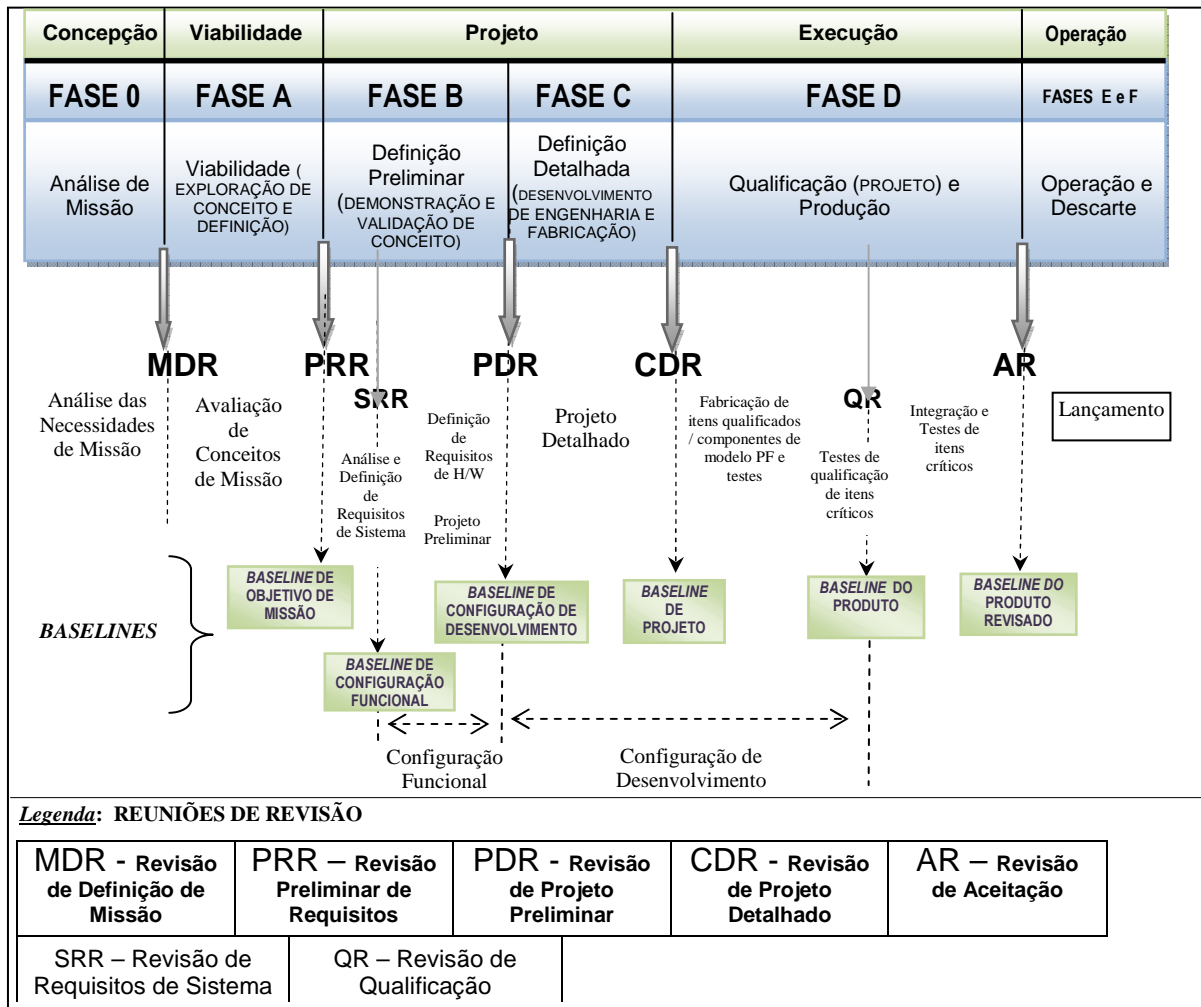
| Concepção | Viabilidade | Projeto | | Execução | Operação |
|---|---|---|---|---|---|
| FASE 0 | FASE A | FASE B | FASE C | FASE D | FASES E e F |
| Análise de Missão | Viabilidade (EXPLORAÇÃO DE CONCEITO E DEFINIÇÃO) | Definição Preliminar (DEMONSTRAÇÃO E VALIDAÇÃO DE CONCEITO) | Definição Detalhada (DESENVOLVIMENTO DE ENGENHARIA E FABRICAÇÃO) | Qualificação (PROJETO) e Produção | Operação e Descarte |

MDR
Análise das Necessidades de Missão

PRR
Avaliação de Conceitos de Missão

SRR
Análise e Definição de Requisitos de Sistema

PDR
Definição de Requisitos de H/W

Projeto Preliminar

Projeto Detalhado

CDR
Fabricação de itens qualificados / componentes de modelo PF e testes

QR
Testes de qualificação de itens críticos

AR
Integração e Testes de itens críticos

Lançamento

BASELINES

BASELINE DE OBJETIVO DE MISSÃO

BASELINE DE CONFIGURAÇÃO FUNCIONAL

BASELINE DE CONFIGURAÇÃO DE DESENVOLVIMENTO

BASELINE DE PROJETO

BASELINE DO PRODUTO

BASELINE DO PRODUTO REVISADO

Configuração Funcional

Configuração de Desenvolvimento

Legenda: REUNIÕES DE REVISÃO

| MDR - Revisão de Definição de Missão | PRR – Revisão Preliminar de Requisitos | PDR - Revisão de Projeto Preliminar | CDR - Revisão de Projeto Detalhado | AR – Revisão de Aceitação |
|---|---|---|---|---|
| SRR – Revisão de Requisitos de Sistema | QR – Revisão de Qualificação | | | |